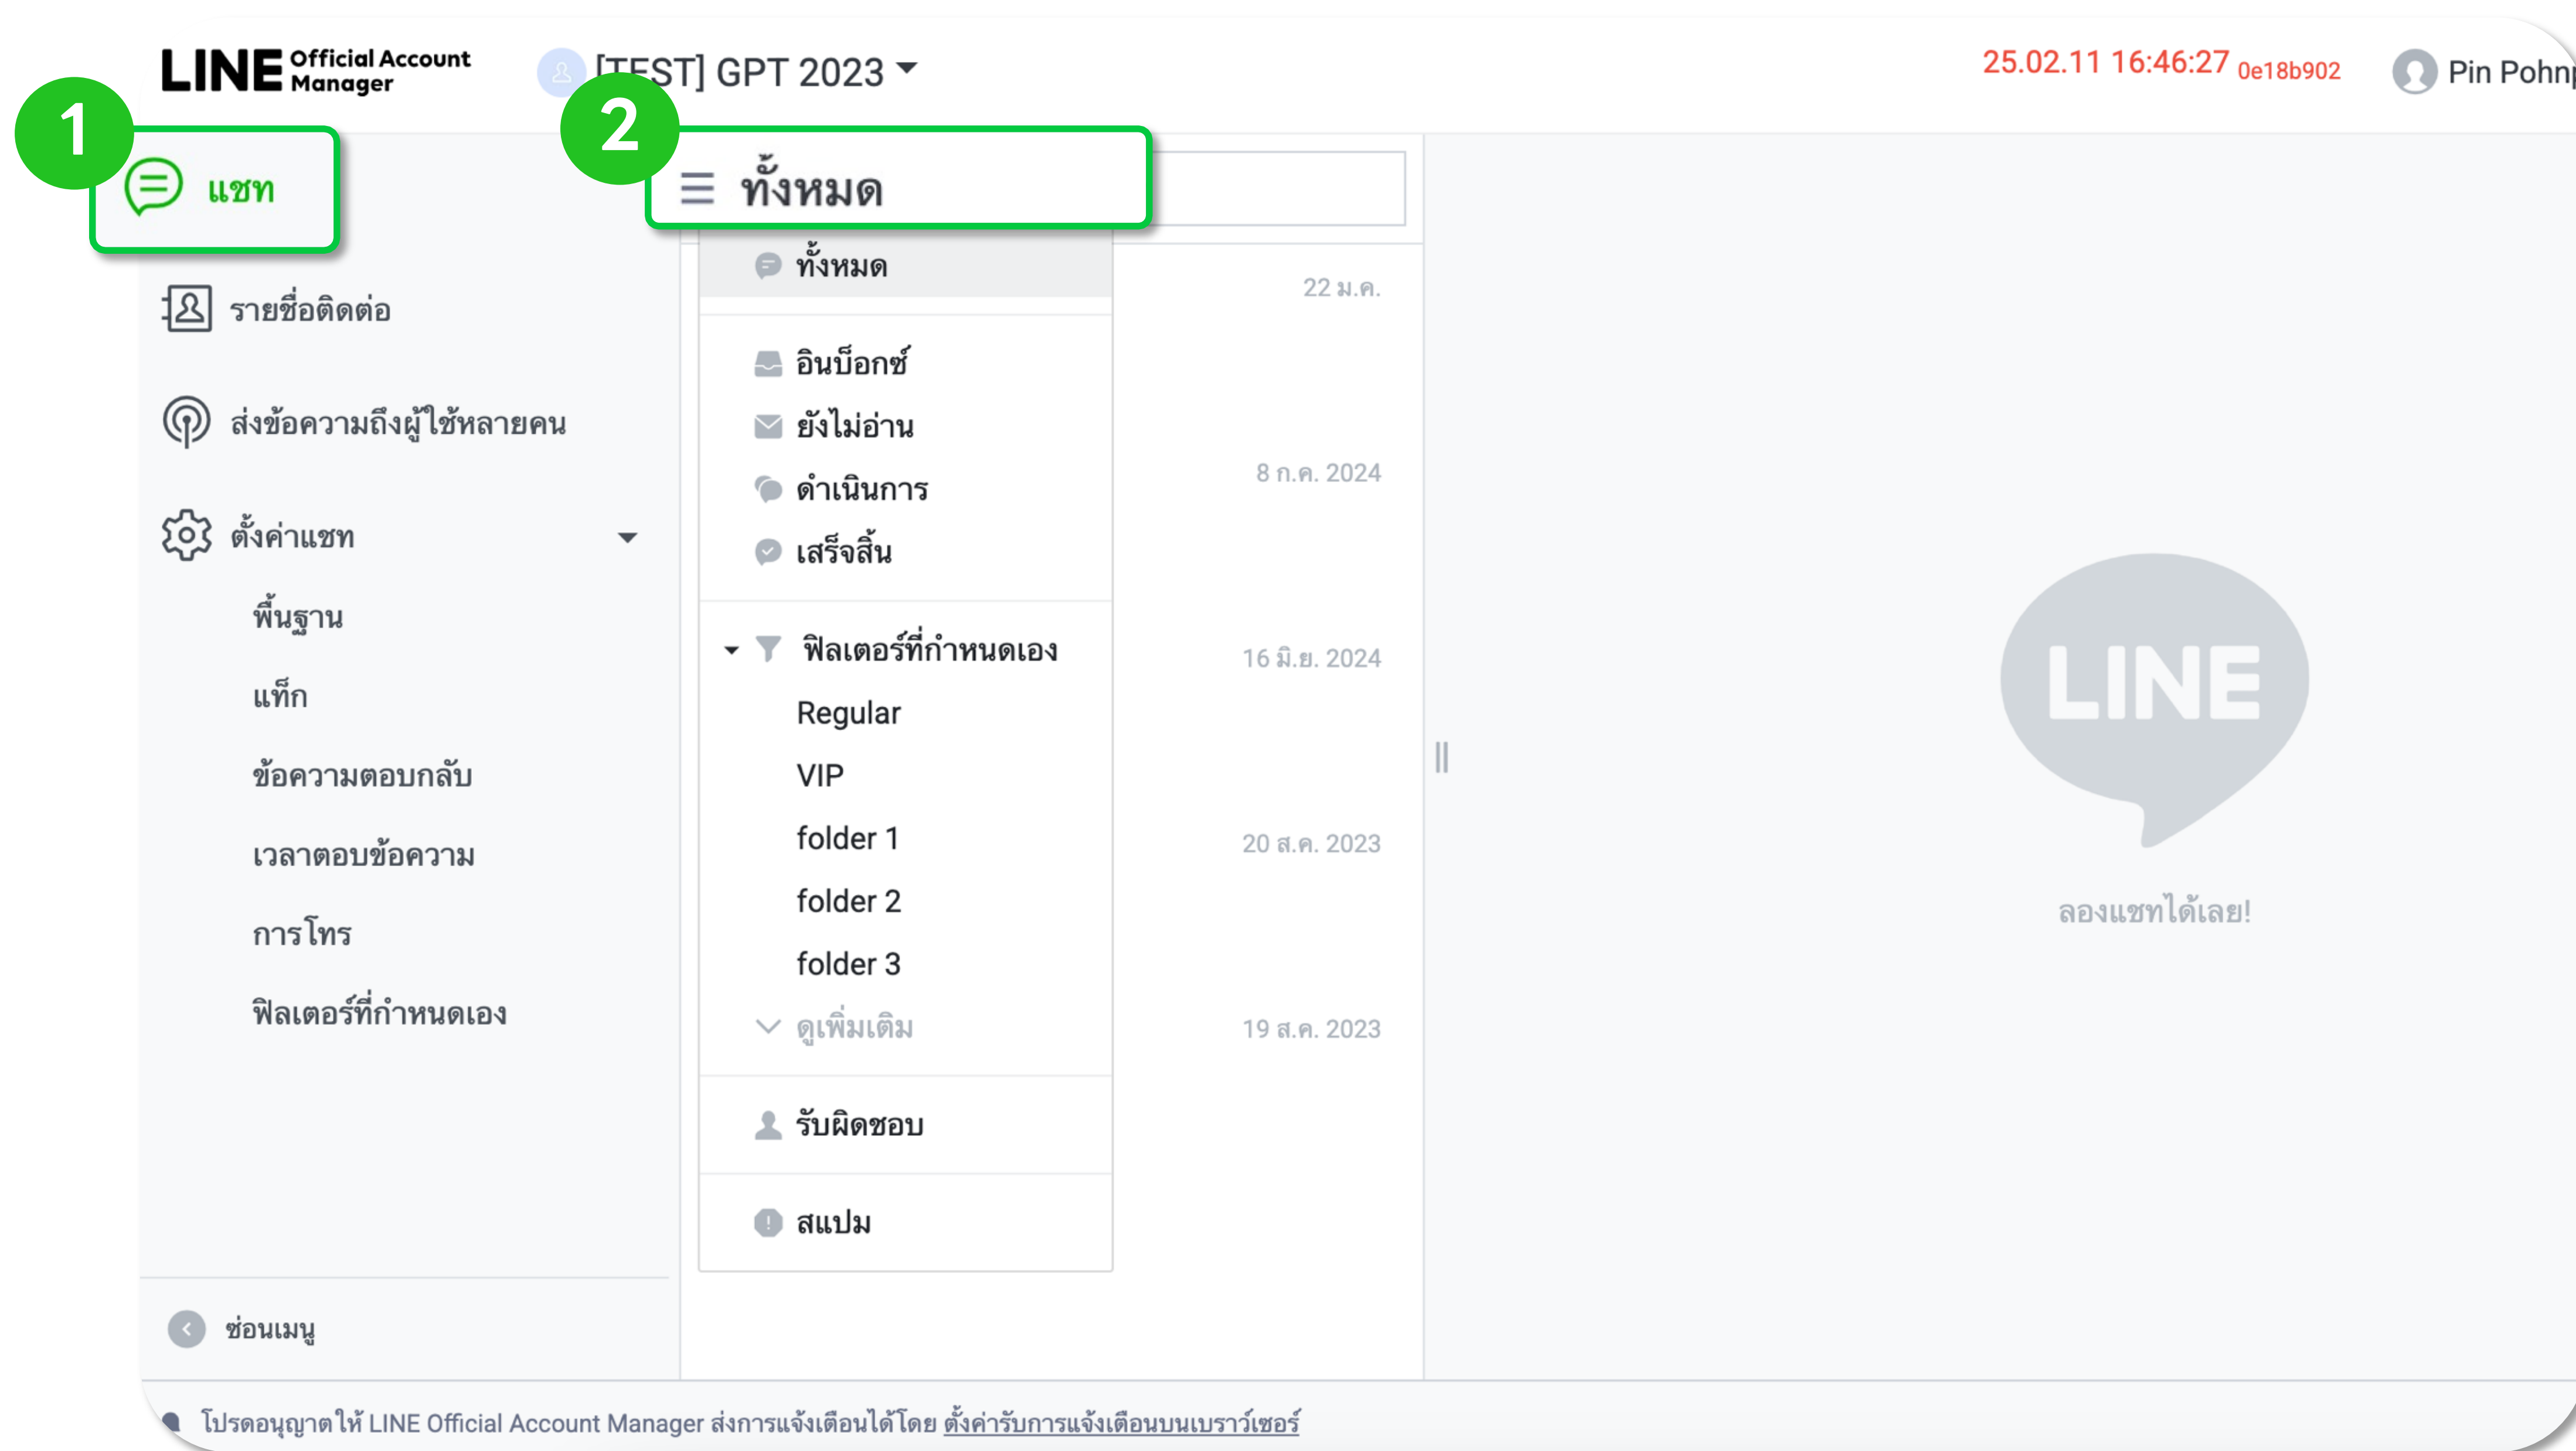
LINE Official Account Manager

[TEST] GPT 2023

25.02.11 16:46:27 0e18b902

Pin Pohn

1

แชท

2

ทั้งหมด

รายชื่อติดต่อ

ส่งข้อความถึงผู้ใช้หลายคน

ตั้งค่าแชท

พื้นฐาน

แท็ก

ข้อความตอบกลับ

เวลาตอบข้อความ

การโทร

ฟิลเตอร์ที่กำหนดเอง

ซ่อนเมนู

ทั้งหมด

อินบ็อกซ์

ยังไม่อ่าน

ดำเนินการ

เสร็จสิ้น

ฟิลเตอร์ที่กำหนดเอง

Regular

VIP

folder 1

folder 2

folder 3

ดูเพิ่มเติม

รับผิดชอบ

สแปม

22 ม.ค.

8 ก.ค. 2024

16 มิ.ย. 2024

20 ส.ค. 2023

19 ส.ค. 2023

LINE

ลองแชทได้เลย!

โปรดอนุญาตให้ LINE Official Account Manager ส่งการแจ้งเตือนได้โดย ตั้งค่ารับการแจ้งเตือนบนเบราว์เซอร์